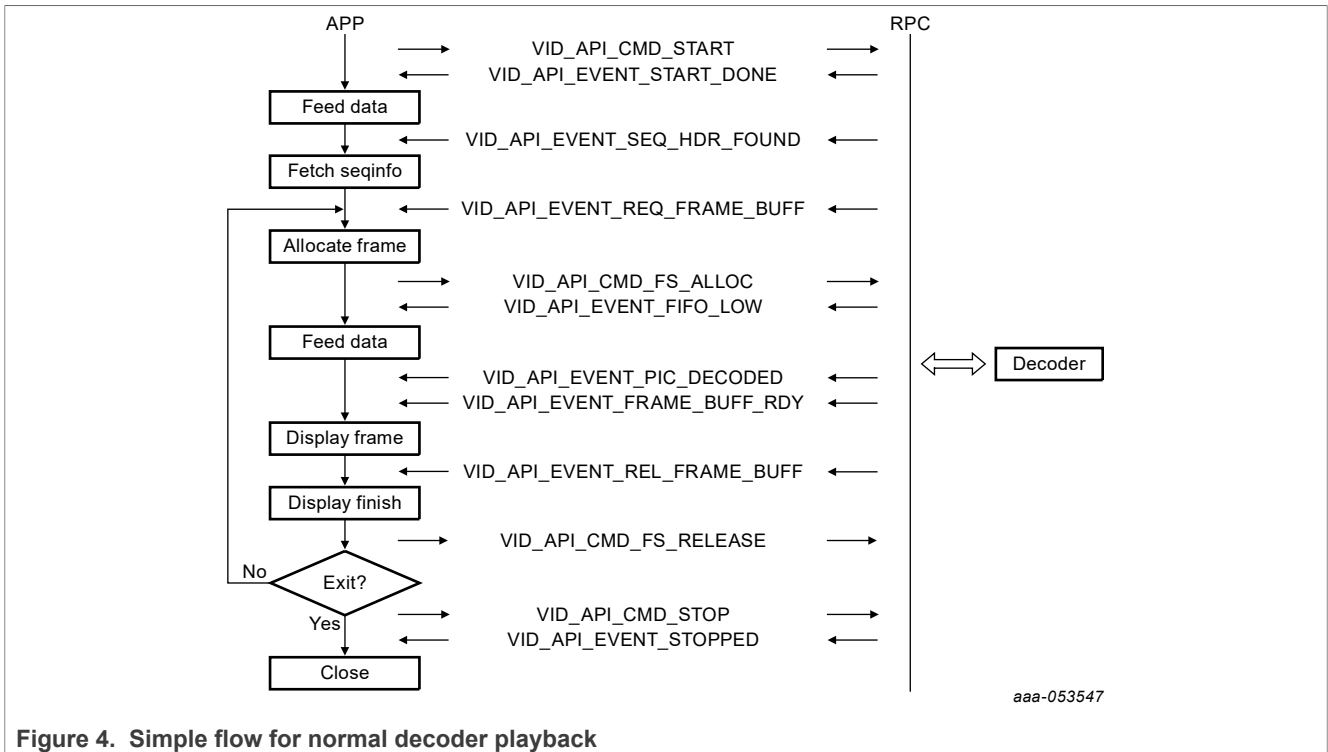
APP

RPC

VID_API_CMD_START

VID_API_EVENT_START_DONE

Feed data

VID_API_EVENT_SEQ_HDR_FOUND

Fetch seqinfo

VID_API_EVENT_REQ_FRAME_BUFF

Allocate frame

VID_API_CMD_FS_ALLOC

VID_API_EVENT_FIFO_LOW

Feed data

Decoder

VID_API_EVENT_PIC_DECODED

VID_API_EVENT_FRAME_BUFF_RDY

Display frame

VID_API_EVENT_REL_FRAME_BUFF

Display finish

VID_API_CMD_FS_RELEASE

No

Exit?

Yes

VID_API_CMD_STOP

VID_API_EVENT_STOPPED

Close

aaa-053547

Figure 4. Simple flow for normal decoder playback